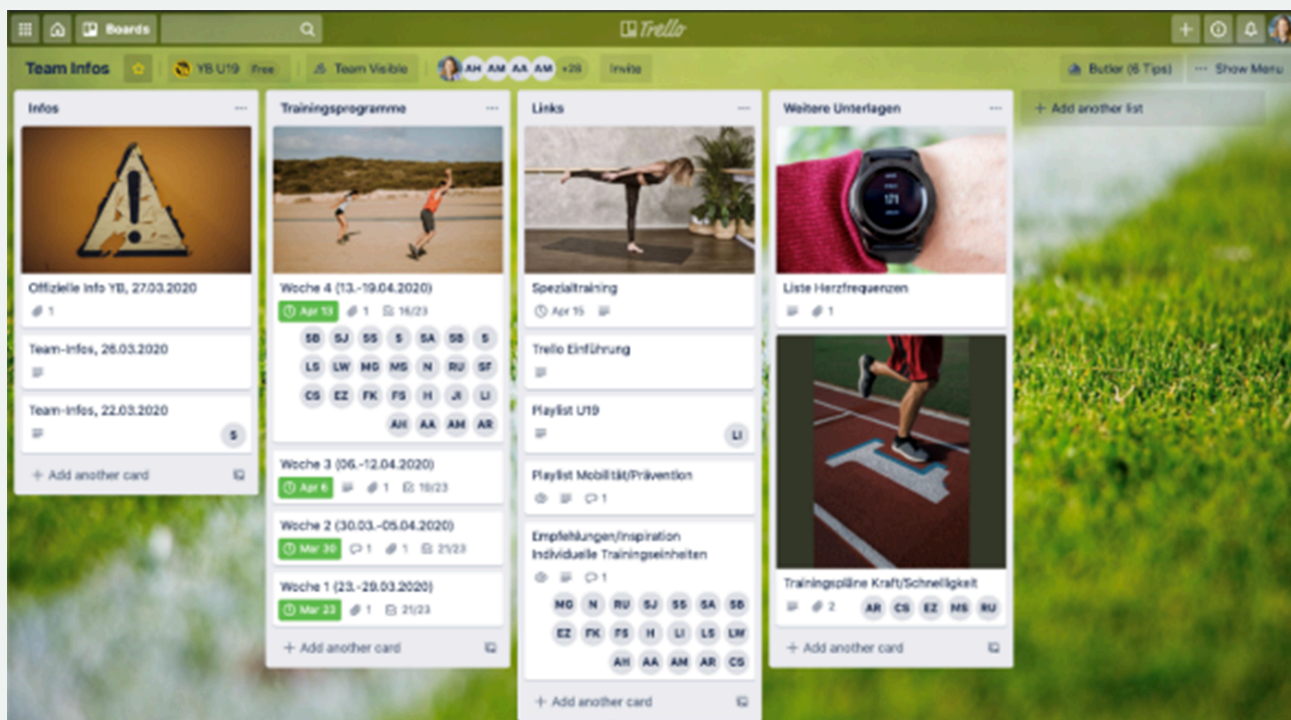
Boards

Trello

Team Infos

YB U19 Free

Team Visible

AH AM AA AM +28

Invite

Butler (6 Tips)

Show Menu

Infos

Offizielle Info YB, 27.03.2020

1

Team-Infos, 26.03.2020

Team-Infos, 22.03.2020

S

+ Add another card

Trainingsprogramme

Woche 4 (13.-19.04.2020)

Apr 13 1 16/23

SB SJ SS S SA SB S
LS LW MG MS N RU SF
CS EZ FK FS H JI LI
AH AA AM AR

Woche 3 (06.-12.04.2020)

Apr 6 1 19/23

Woche 2 (30.03.-05.04.2020)

Mar 30 1 1 21/23

Woche 1 (23.-29.03.2020)

Mar 23 1 21/23

+ Add another card

Links

Spezialtraining

Apr 15

Trello Einführung

Playlist U19

LI

Playlist Mobilität/Prävention

1

Empfehlungen/Inspiration Individuelle Trainingseinheiten

1

MG N RU SJ SS SA SB
EZ FK FS H LI LS LW
AH AA AM AR CS

+ Add another card

Weitere Unterlagen

171

Liste Herzfrequenzen

1

Trainingspläne Kraft/Schnelligkeit

2 AR CS EZ MS RU

+ Add another card

+ Add another list